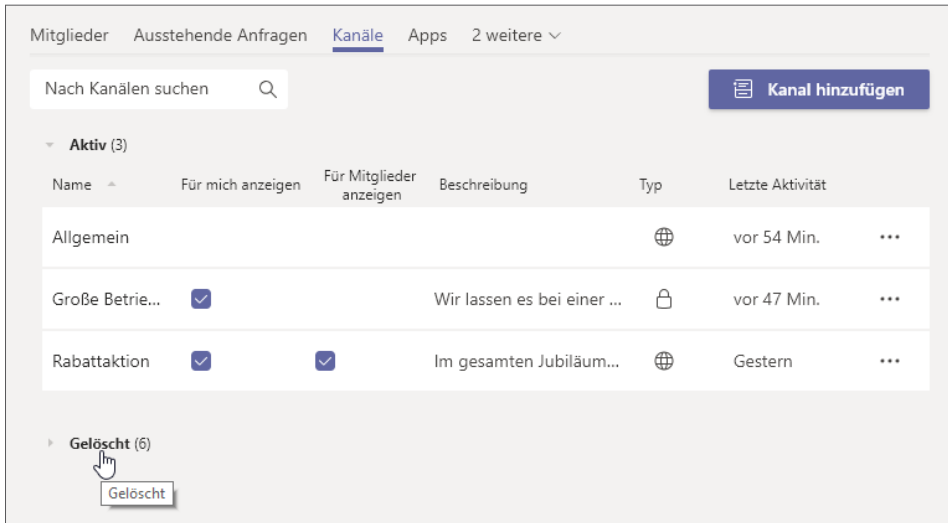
Mitglieder Ausstehende Anfragen Kanäle Apps 2 weitere

Nach Kanälen suchen

Kanal hinzufügen

Aktiv (3)

| Name | Für mich anzeigen | Für Mitglieder anzeigen | Beschreibung | Typ | Letzte Aktivität | |
|---|---|---|---|---|---|---|
| Allgemein | | | | | vor 54 Min. | ••• |
| Große Betrie... | | | Wir lassen es bei einer ... | | vor 47 Min. | ••• |
| Rabattaktion | | | Im gesamten Jubiläum... | | Gestern | ••• |

Gelöscht (6)

Gelöscht